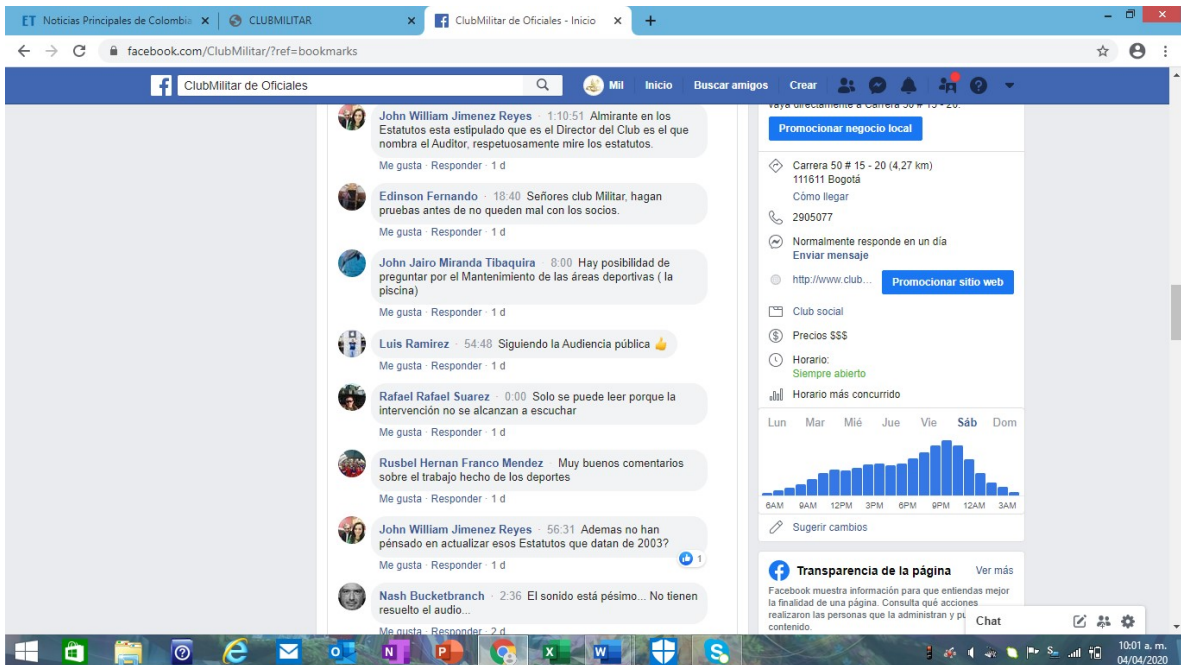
ET Noticias Principales de Colombia ×
CLUBMILITAR ×
ClubMilitar de Oficiales - Inicio ×
+

facebook.com/ClubMilitar/?ref=bookmarks

ClubMilitar de Oficiales
Mil Inicio Buscar amigos Crear

John William Jimenez Reyes · 1:10:51 Almirante en los Estatutos esta estipulado que es el Director del Club es el que nombra el Auditor, respetuosamente mire los estatutos.
Me gusta · Responder · 1 d

Edinson Fernando · 18:40 Señores club Militar, hagan pruebas antes de no queden mal con los socios.
Me gusta · Responder · 1 d

John Jairo Miranda Tibaquira · 8:00 Hay posibilidad de preguntar por el Mantenimiento de las áreas deportivas ( la piscina)
Me gusta · Responder · 1 d

Luis Ramirez · 54:48 Siguiendo la Audiencia pública 👍
Me gusta · Responder · 1 d

Rafael Rafael Suarez · 0:00 Solo se puede leer porque la intervención no se alcanzan a escuchar
Me gusta · Responder · 1 d

Rusbel Hernan Franco Mendez · Muy buenos comentarios sobre el trabajo hecho de los deportes
Me gusta · Responder · 1 d

John William Jimenez Reyes · 56:31 Ademas no han pénsado en actualizar esos Estatutos que datan de 2003?
Me gusta · Responder · 1 d
1

Nash Bucketbranch · 2:36 El sonido está pésimo... No tienen resuelto el audio...
Me gusta · Responder · 2 d

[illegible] directamente a Carrera 50 # 15 - 20.
Promocionar negocio local
Carrera 50 # 15 - 20 (4,27 km)
111611 Bogotá
Cómo llegar
2905077
Normalmente responde en un día
Enviar mensaje
http://www.club...
Promocionar sitio web
Club social
Precios $$$
Horario:
Siempre abierto
Horario más concurrido
Lun Mar Mié Jue Vie Sáb Dom
6AM 9AM 12PM 3PM 6PM 9PM 12AM 3AM
Sugerir cambios

Transparencia de la página
Ver más
Facebook muestra información para que entiendas mejor la finalidad de una página. Consulta qué acciones realizaron las personas que la administran y pu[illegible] contenido.

Chat

10:01 a. m.
04/04/2020